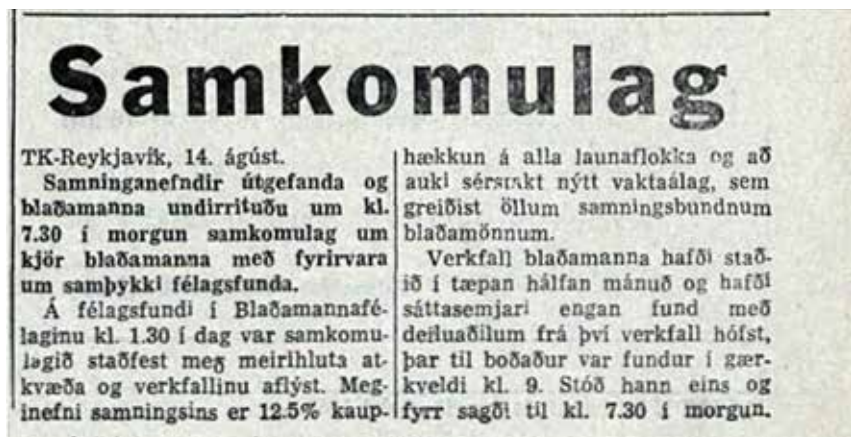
Samkomulag

TK-Reykjavík, 14. ágúst.

Samninganefndir útgefanda og blaðamanna undirrituðu um kl. 7.30 í morgun samkomulag um kjör blaðamanna með fyrirvara um samþykki félagsfunda.

Á félagsfundi í Blaðamannafélaginu kl. 1.30 í dag var samkomulagið staðfest með meirihluta atkvæða og verkfallinu aflýst. Meginefni samningsins er 12.5% kauphækkun á alla launaflokka og að auki sérstakt nýtt vaktaálag, sem greiðist öllum samningsbundnum blaðamönnum.

Verkfall blaðamanna hafði staðið í tæpan hálfan mánuð og hafði sáttasemjari engan fund með deiluaðilum frá því verkfall hófst, þar til boðaður var fundur í gærkveldi kl. 9. Stóð hann eins og fyrr sagði til kl. 7.30 í morgun.